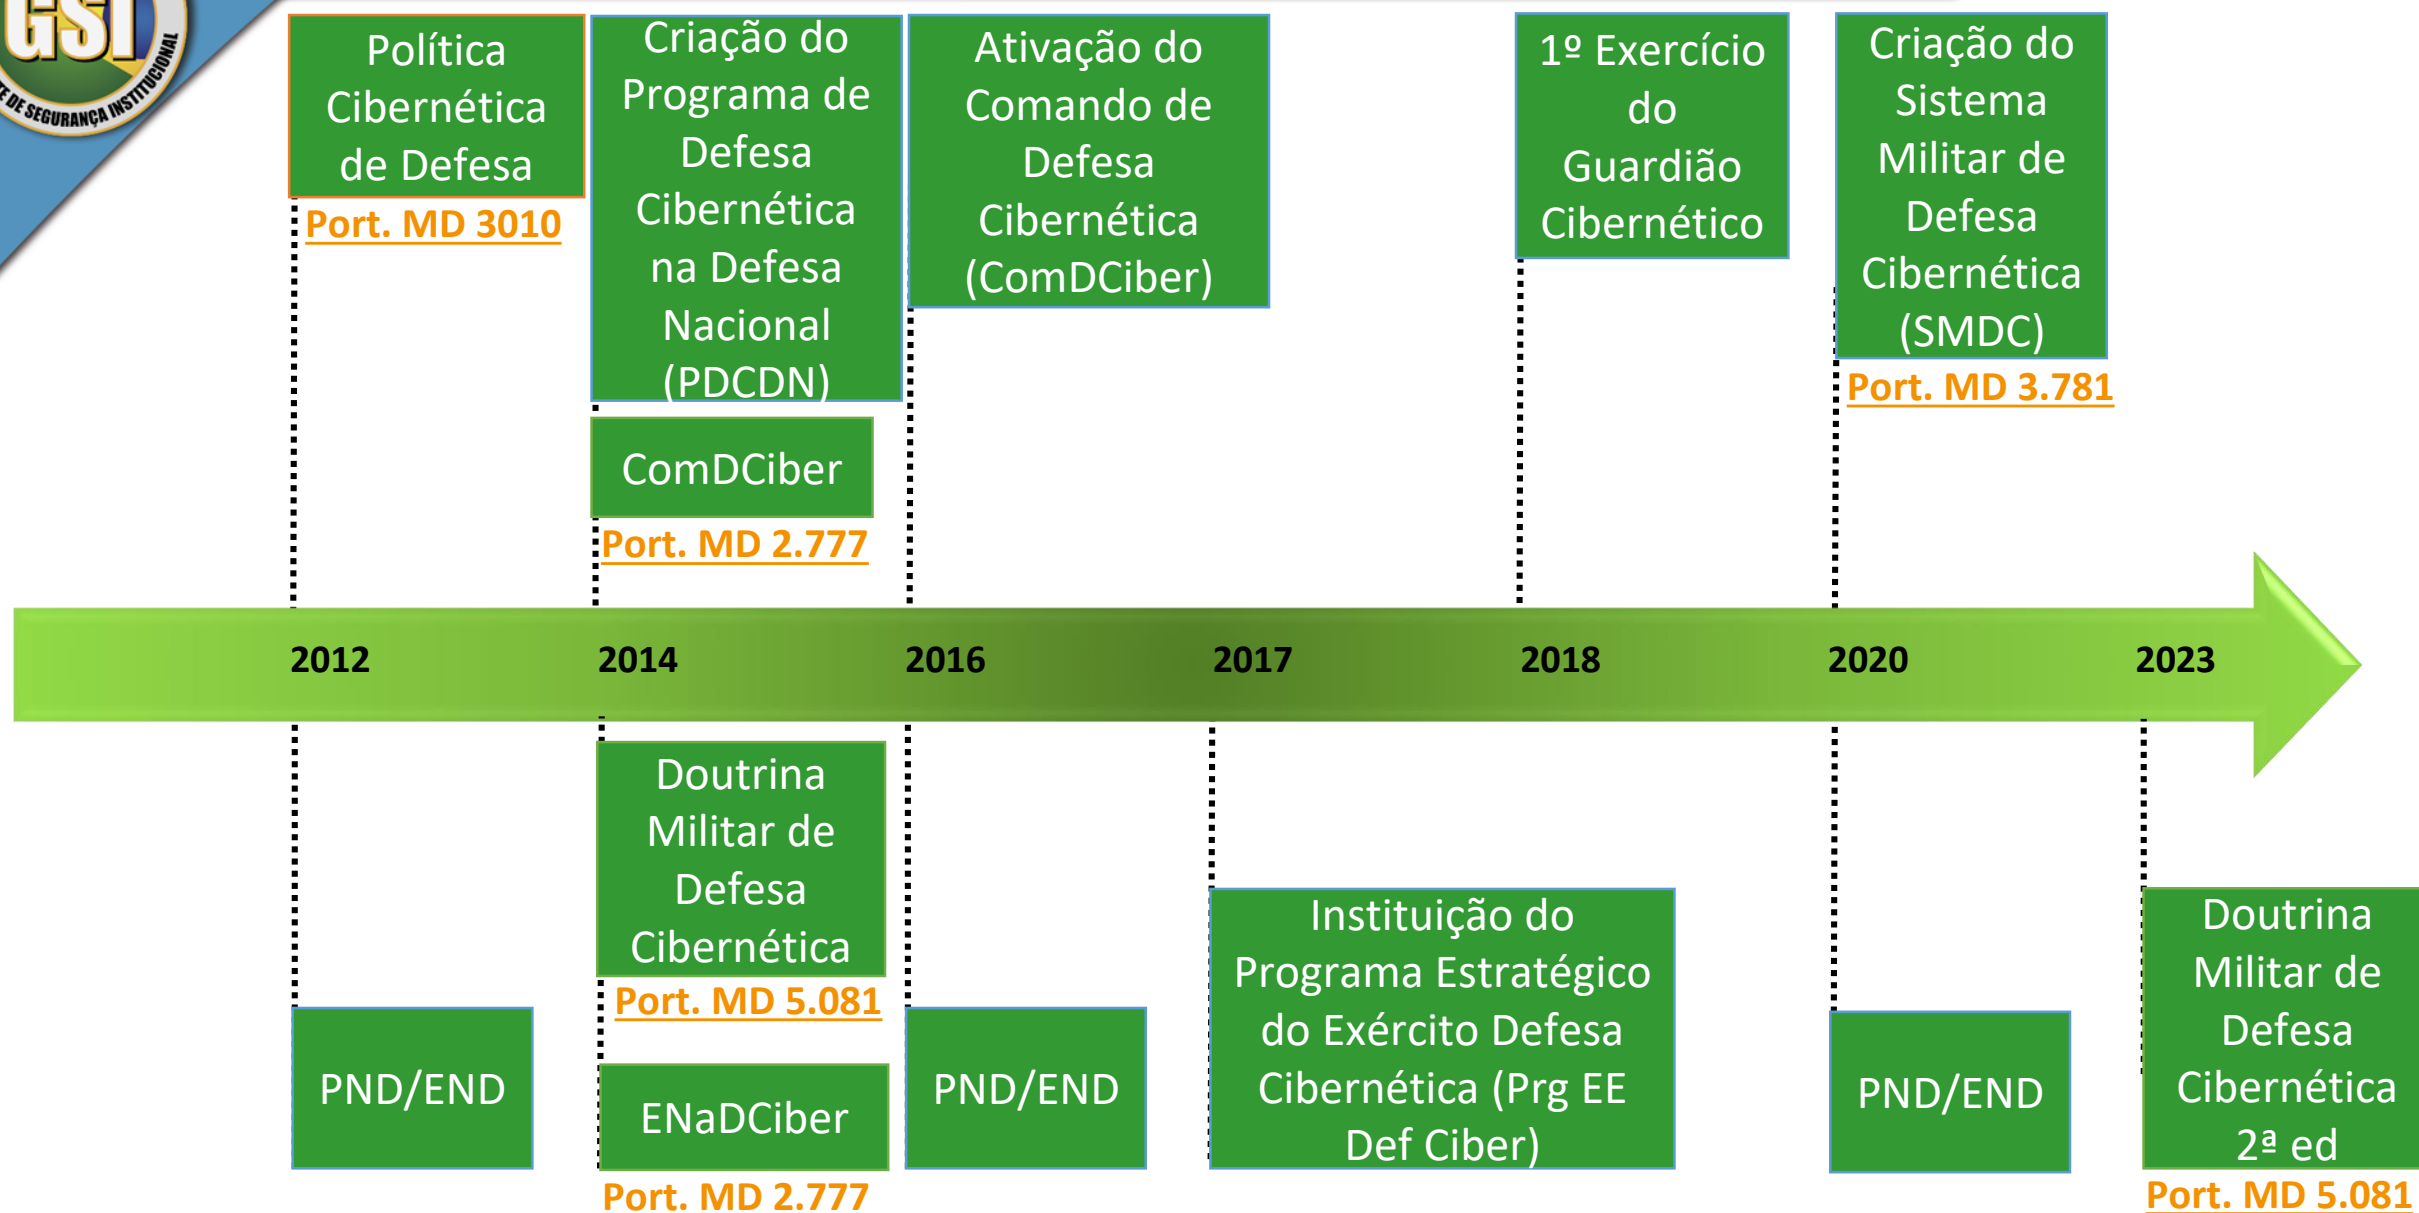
GSI
E DE SEGURANÇA INSTITUCIONAL

Política Cibernética de Defesa
Port. MD 3010

Criação do Programa de Defesa Cibernética na Defesa Nacional (PDCDN)

ComDCiber
Port. MD 2.777

Ativação do Comando de Defesa Cibernética (ComDCiber)

1º Exercício do Guardião Cibernético

Criação do Sistema Militar de Defesa Cibernética (SMDC)
Port. MD 3.781

2012 2014 2016 2017 2018 2020 2023

PND/END

Doutrina Militar de Defesa Cibernética
Port. MD 5.081

ENaDCiber
Port. MD 2.777

PND/END

Instituição do Programa Estratégico do Exército Defesa Cibernética (Prg EE Def Ciber)

PND/END

Doutrina Militar de Defesa Cibernética 2ª ed
Port. MD 5.081